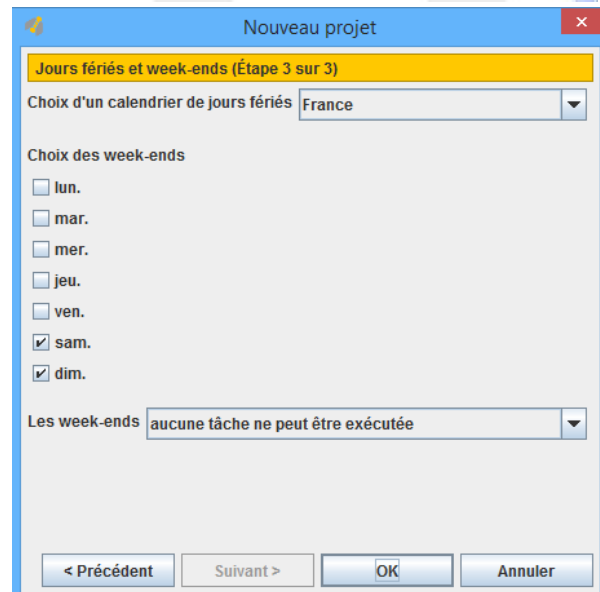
Nouveau projet

Jours fériés et week-ends (Étape 3 sur 3)

Choix d'un calendrier de jours fériés France

Choix des week-ends

lun.

mar.

mer.

jeu.

ven.

sam.

dim.

Les week-ends aucune tâche ne peut être exécutée

< Précédent Suivant > OK Annuler